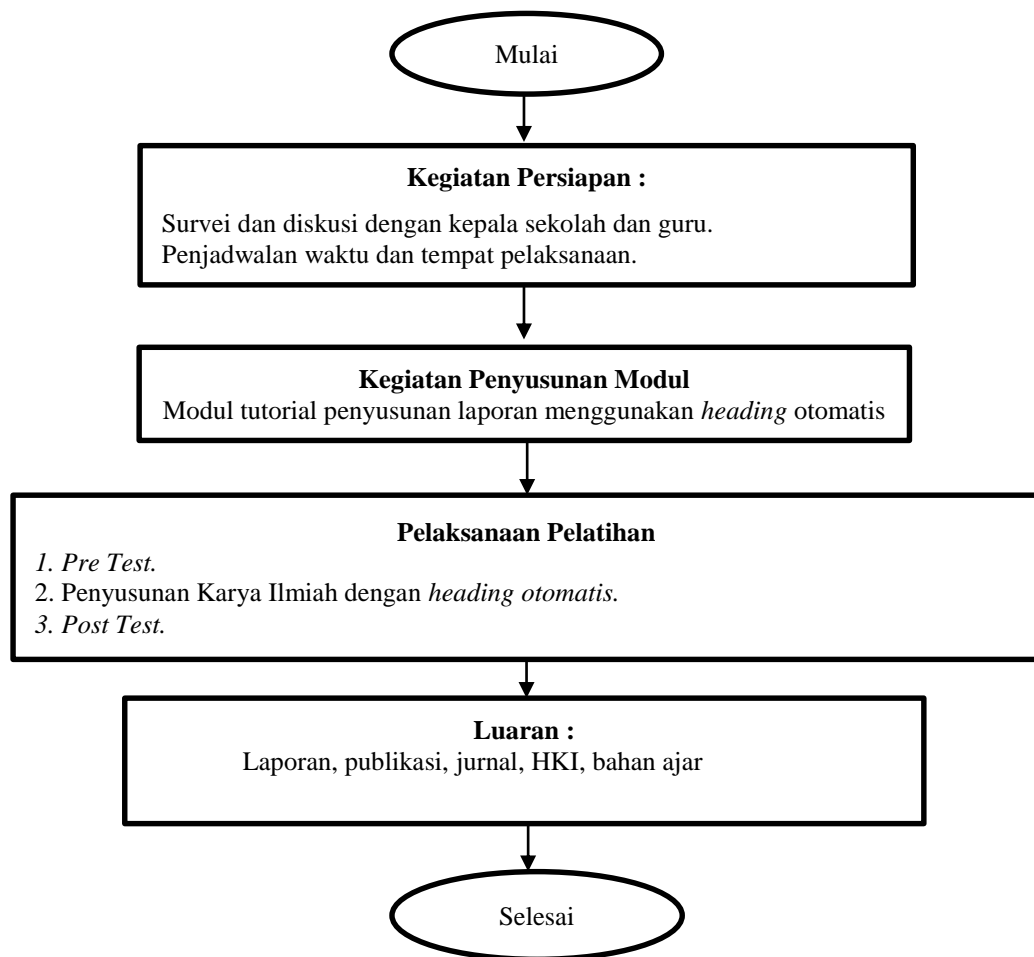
Mulai

**Kegiatan Persiapan :**

Survei dan diskusi dengan kepala sekolah dan guru.
Penjadwalan waktu dan tempat pelaksanaan.

**Kegiatan Penyusunan Modul**
Modul tutorial penyusunan laporan menggunakan *heading* otomatis

**Pelaksanaan Pelatihan**
*1. Pre Test.*
2. Penyusunan Karya Ilmiah dengan *heading otomatis.*
*3. Post Test.*

**Luaran :**
Laporan, publikasi, jurnal, HKI, bahan ajar

Selesai